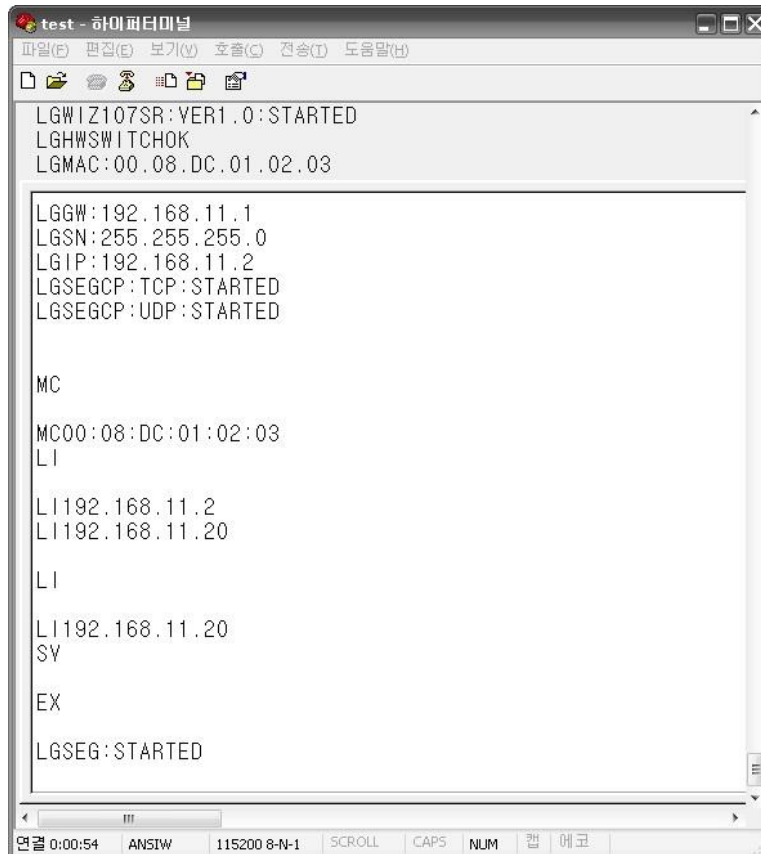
test - 하이퍼터미널

파일(F) 편집(E) 보기(V) 호출(C) 전송(T) 도움말(H)

LGWIZ107SR:VER1.0:STARTED
LGHWSWITCHOK
LGMAC:00.08.DC.01.02.03

LGGW:192.168.11.1
LGSN:255.255.255.0
LGIP:192.168.11.2
LGSEGCP:TCP:STARTED
LGSEGCP:UDP:STARTED

MC

MC00:08:DC:01:02:03
LI

LI192.168.11.2
LI192.168.11.20

LI

LI192.168.11.20
SV

EX

LGSEG:STARTED

연결 0:00:54 ANSIW 115200 8-N-1 SCROLL CAPS NUM 캡 에코